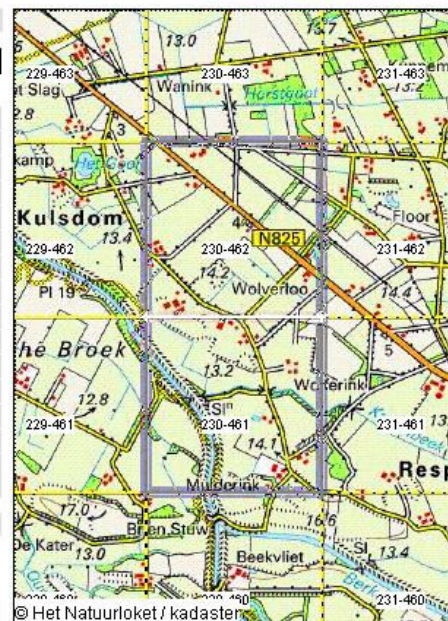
13.0
13.7
229-463
230-463
231-463
Slag
Wanink
Horstgoot
13.2
2.8
3
kamp
Het Goor
Floor
Kulsdom
4
N825
229-462
13.4
230-462
231-462
14.2
Wolverloo
14.4
Pl 19
hé Broek
5
13.2
Wolterink
12.8
229-461
Sl
230-461
231-461
13
14.1
Resp
Mulderink
17.0
16.6
Brien Stuw
de Kater
13.0
Beekvliet
Sl
13.4
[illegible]
231-460
© Het Natuurloket / kadaster